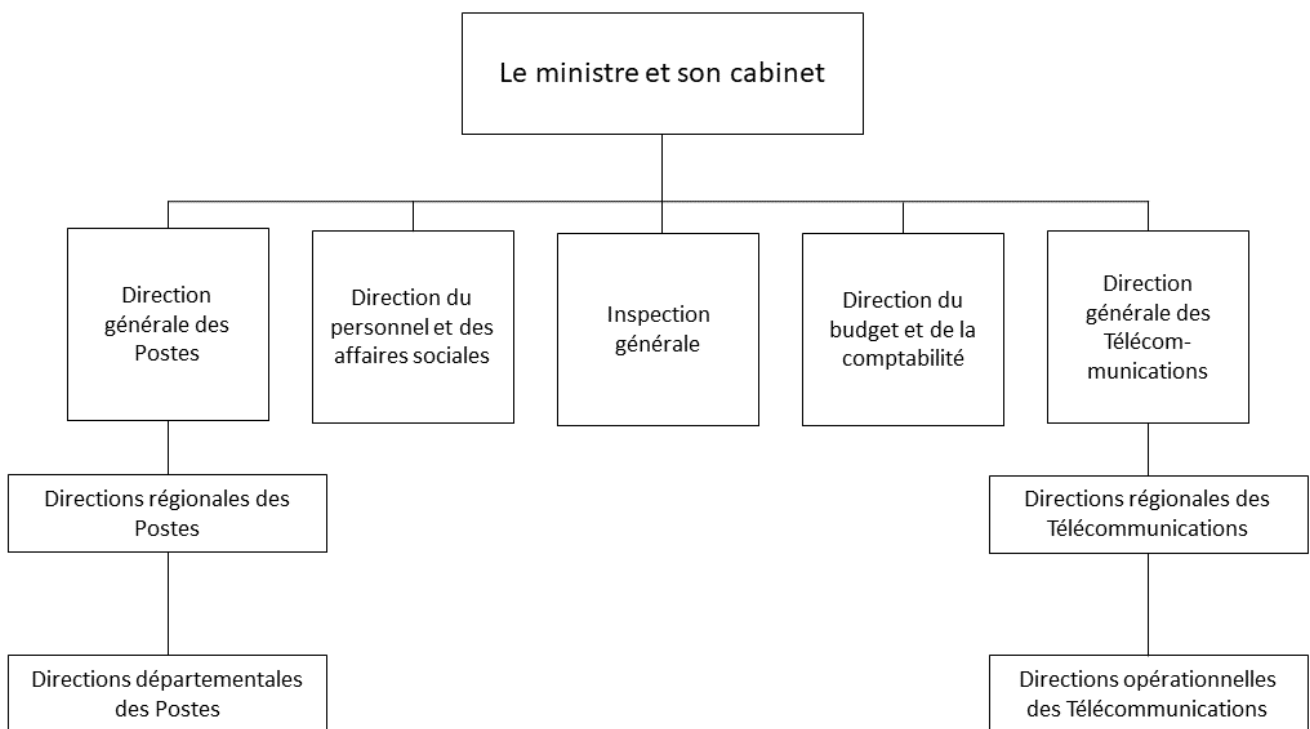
Le ministre et son cabinet

Direction générale des Postes

Direction du personnel et des affaires sociales

Inspection générale

Direction du budget et de la comptabilité

Direction générale des Télécommunications

Directions régionales des Postes

Directions régionales des Télécommunications

Directions départementales des Postes

Directions opérationnelles des Télécommunications